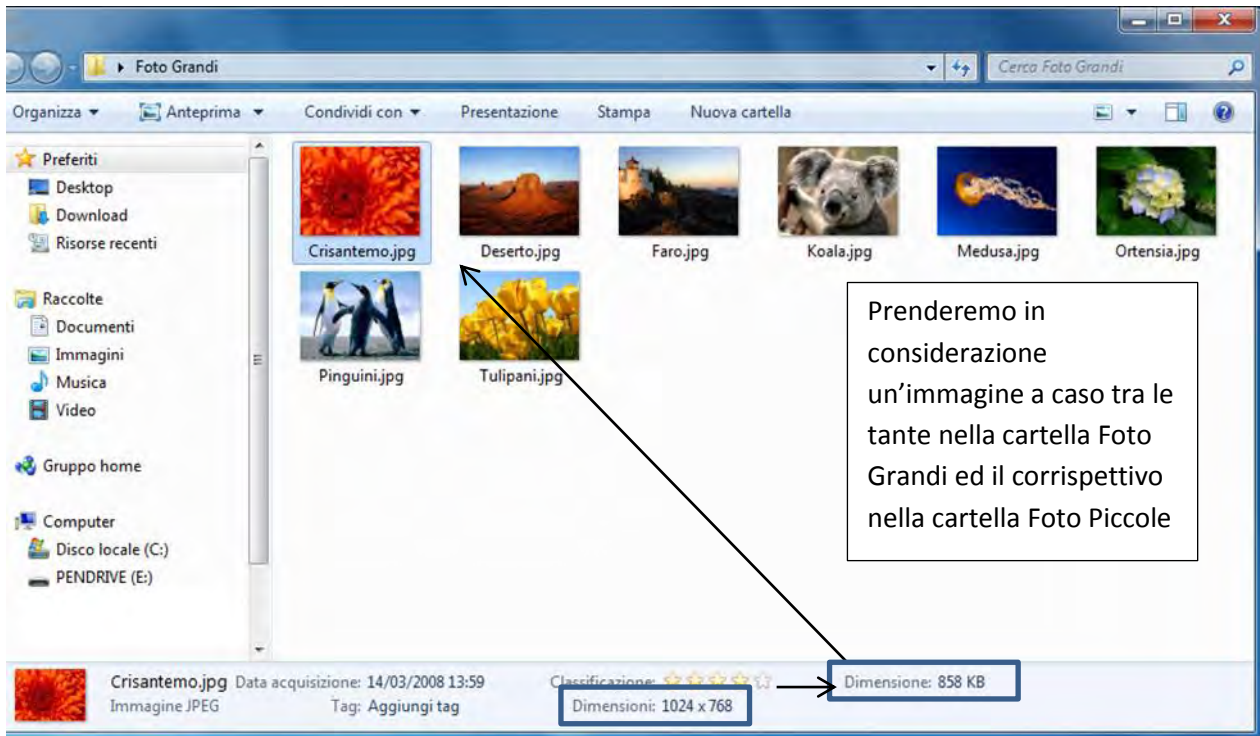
Foto Grandi

Cerca Foto Grandi

Organizza ▾ Anteprima ▾ Condividi con ▾ Presentazione Stampa Nuova cartella

Preferiti
Desktop
Download
Risorse recenti

Raccolte
Documenti
Immagini
Musica
Video

Gruppo home

Computer
Disco locale (C:)
PENDRIVE (E:)

Crisantemo.jpg
Deserto.jpg
Faro.jpg
Koala.jpg
Medusa.jpg
Ortensia.jpg
Pinguini.jpg
Tulipani.jpg

Prenderemo in considerazione un'immagine a caso tra le tante nella cartella Foto Grandi ed il corrispettivo nella cartella Foto Piccole

Crisantemo.jpg Data acquisizione: 14/03/2008 13:59
Immagine JPEG
Classificazione:
Tag: Aggiungi tag
Dimensioni: 1024 x 768
Dimensione: 858 KB